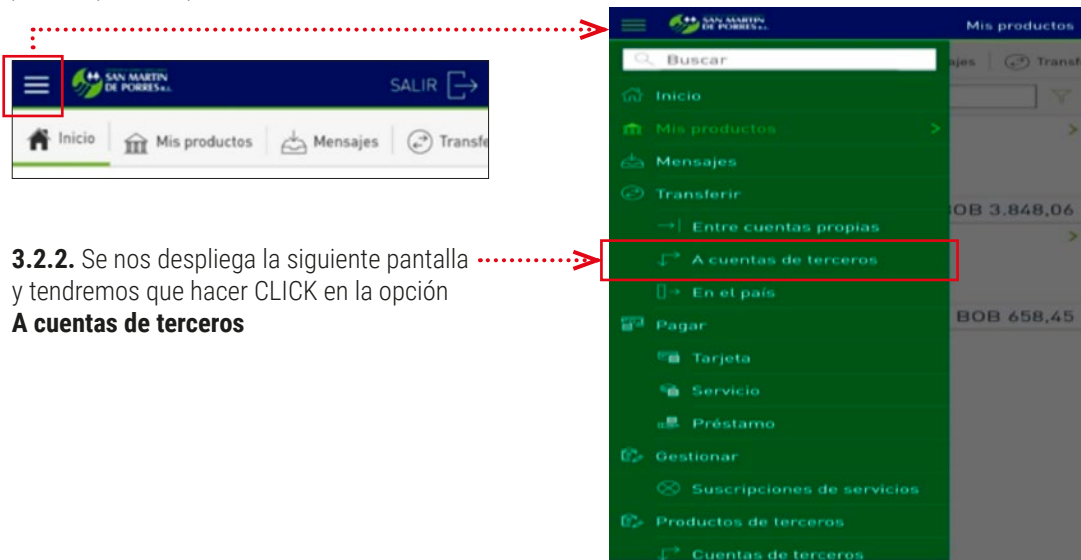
SAN MARTIN DE PORRES

SALIR

Inicio | Mis productos | Mensajes | Transfe

3.2.2. Se nos despliega la siguiente pantalla y tendremos que hacer CLICK en la opción **A cuentas de terceros**

SAN MARTIN DE PORRES

Mis productos

Buscar

Inicio

Mis productos

Mensajes

Transferir

Entre cuentas propias

A cuentas de terceros

En el país

Pagar

Tarjeta

Servicio

Préstamo

Gestionar

Suscripciones de servicios

Productos de terceros

Cuentas de terceros

ajes | Transf

BOB 3.848,06

BOB 658,45